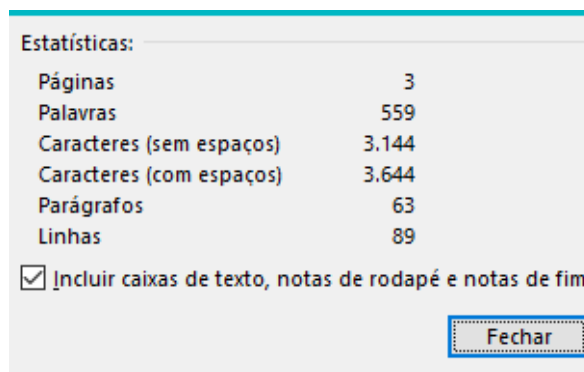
Estatísticas:

| | |
|---|---|
| Páginas | 3 |
| Palavras | 559 |
| Caracteres (sem espaços) | 3.144 |
| Caracteres (com espaços) | 3.644 |
| Parágrafos | 63 |
| Linhas | 89 |

Incluir caixas de texto, notas de rodapé e notas de fim

Fechar